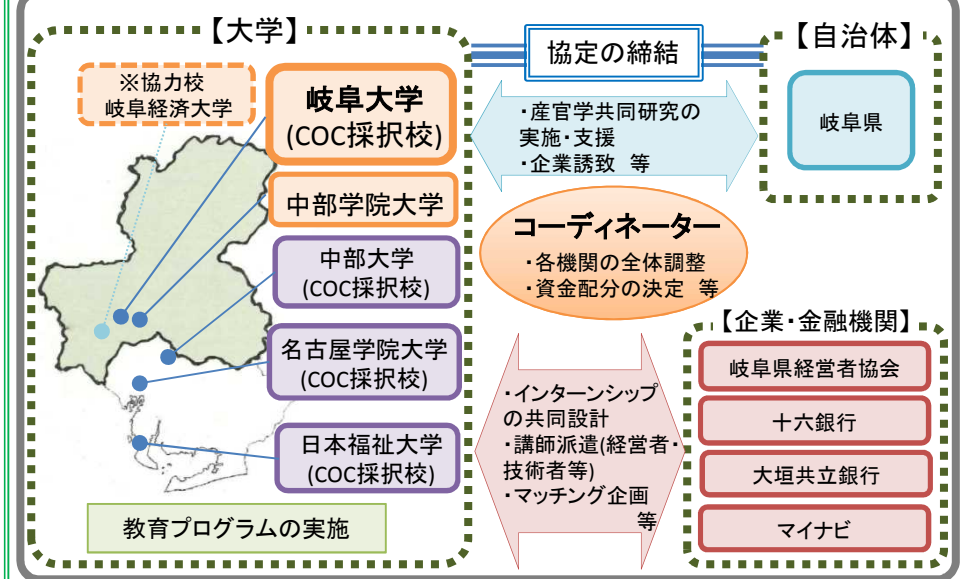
【大学】

※協力校
岐阜経済大学

岐阜大学
(COC採択校)

中部学院大学

中部大学
(COC採択校)

名古屋学院大学
(COC採択校)

日本福祉大学
(COC採択校)

教育プログラムの実施

協定の締結

・産官学共同研究の実施・支援
・企業誘致 等

【自治体】

岐阜県

コーディネーター
・各機関の全体調整
・資金配分の決定 等

・インターンシップの共同設計
・講師派遣(経営者・技術者等)
・マッチング企画
等

【企業・金融機関】

岐阜県経営者協会

十六銀行

大垣共立銀行

マイナビ